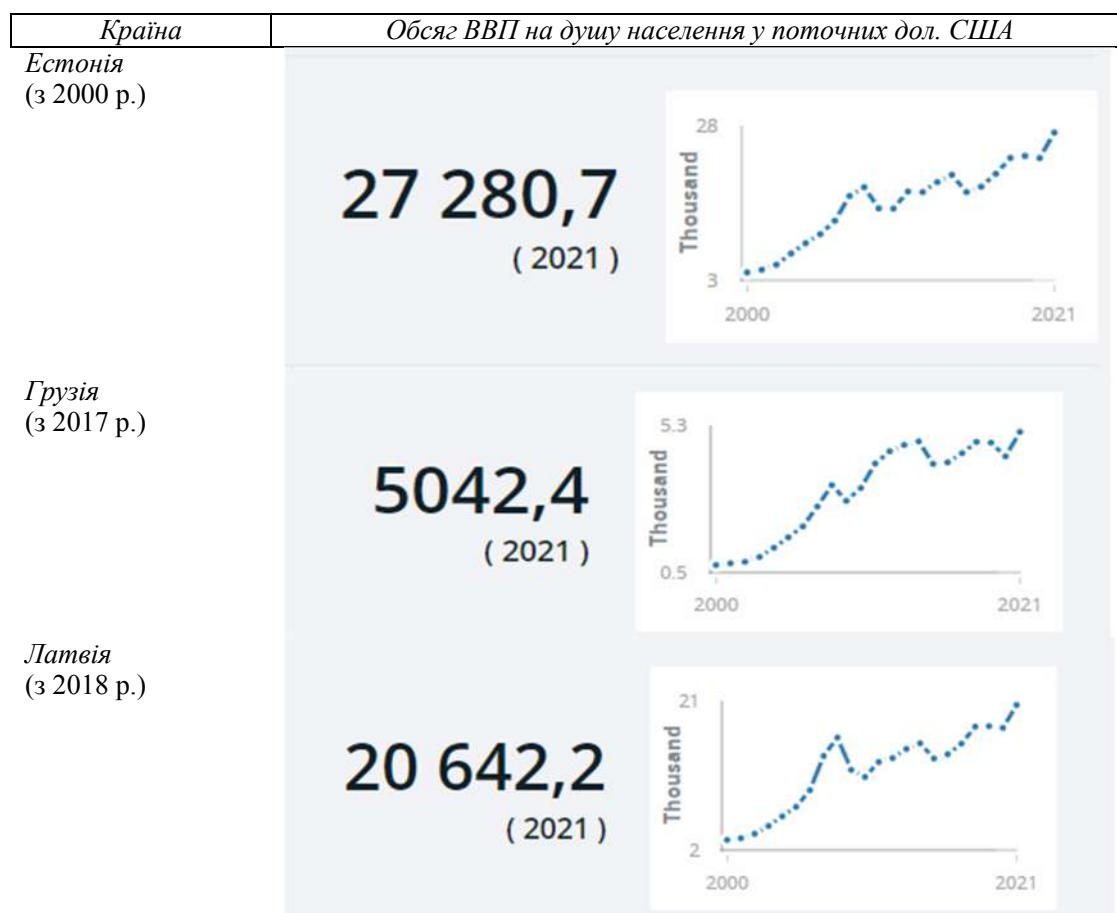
| Країна | Обсяг ВВП на душу населення у поточних дол. США |
|---|---|
| Естонія (з 2000 р.) | 27 280,7 (2021) 28 Thousand 3 2000 2021 |
| Грузія (з 2017 р.) | 5042,4 (2021) 5.3 Thousand 0.5 2000 2021 |
| Латвія (з 2018 р.) | 20 642,2 (2021) 21 Thousand 2 2000 2021 |